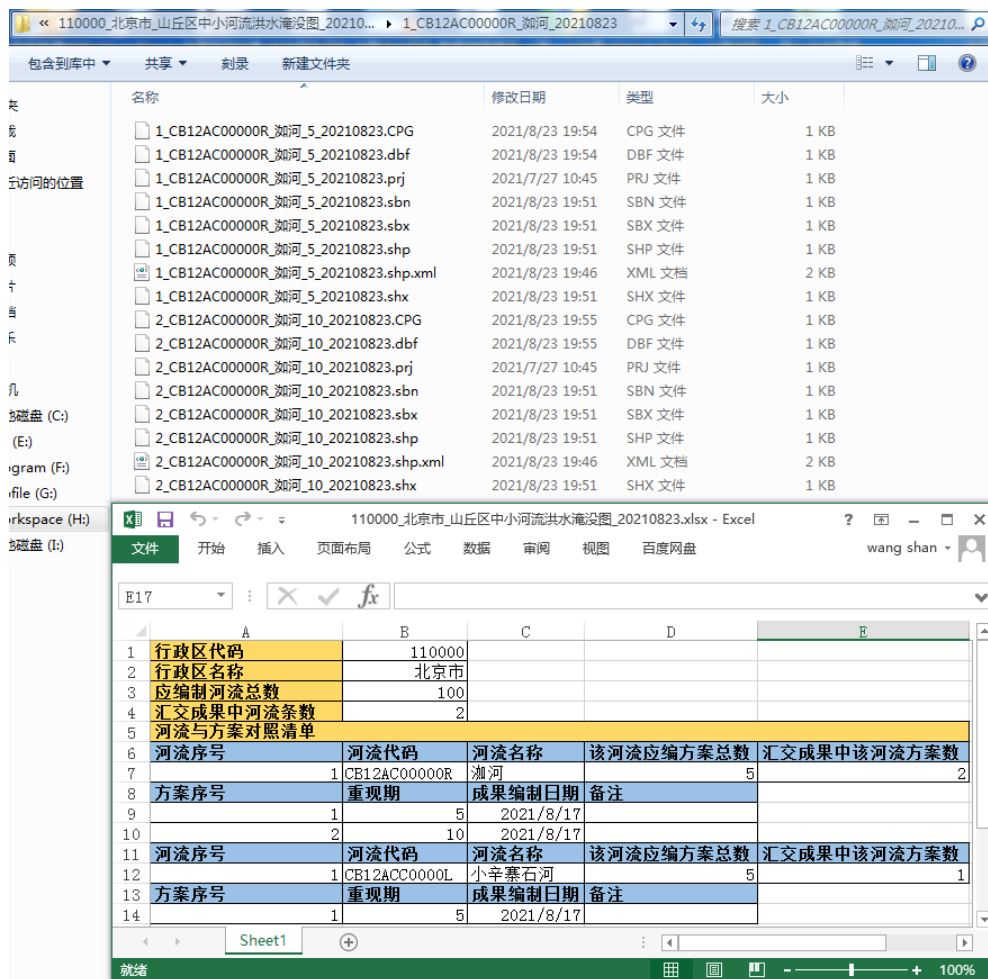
« 110000_北京市_山丘区中小河流洪水淹没图_20210... ▸ 1_CB12AC00000R_泃河_20210823
搜索 1_CB12AC00000R_泃河_20210...

包含到库中 ▾ 共享 ▾ 刻录 新建文件夹

夹
载
面
近访问的位置

频
片
档
乐

机
地磁盘 (C:)
(E:)
ogram (F:)
ofile (G:)
orkspace (H:)
地磁盘 (I:)

| 名称 | 修改日期 | 类型 | 大小 |
|---|---|---|---|
| 1_CB12AC00000R_泃河_5_20210823.CPG | 2021/8/23 19:54 | CPG 文件 | 1 KB |
| 1_CB12AC00000R_泃河_5_20210823.dbf | 2021/8/23 19:54 | DBF 文件 | 1 KB |
| 1_CB12AC00000R_泃河_5_20210823.prj | 2021/7/27 10:45 | PRJ 文件 | 1 KB |
| 1_CB12AC00000R_泃河_5_20210823.sbn | 2021/8/23 19:51 | SBN 文件 | 1 KB |
| 1_CB12AC00000R_泃河_5_20210823.sbx | 2021/8/23 19:51 | SBX 文件 | 1 KB |
| 1_CB12AC00000R_泃河_5_20210823.shp | 2021/8/23 19:51 | SHP 文件 | 1 KB |
| 1_CB12AC00000R_泃河_5_20210823.shp.xml | 2021/8/23 19:46 | XML 文档 | 2 KB |
| 1_CB12AC00000R_泃河_5_20210823.shx | 2021/8/23 19:51 | SHX 文件 | 1 KB |
| 2_CB12AC00000R_泃河_10_20210823.CPG | 2021/8/23 19:55 | CPG 文件 | 1 KB |
| 2_CB12AC00000R_泃河_10_20210823.dbf | 2021/8/23 19:55 | DBF 文件 | 1 KB |
| 2_CB12AC00000R_泃河_10_20210823.prj | 2021/7/27 10:45 | PRJ 文件 | 1 KB |
| 2_CB12AC00000R_泃河_10_20210823.sbn | 2021/8/23 19:51 | SBN 文件 | 1 KB |
| 2_CB12AC00000R_泃河_10_20210823.sbx | 2021/8/23 19:51 | SBX 文件 | 1 KB |
| 2_CB12AC00000R_泃河_10_20210823.shp | 2021/8/23 19:51 | SHP 文件 | 1 KB |
| 2_CB12AC00000R_泃河_10_20210823.shp.xml | 2021/8/23 19:46 | XML 文档 | 2 KB |
| 2_CB12AC00000R_泃河_10_20210823.shx | 2021/8/23 19:51 | SHX 文件 | 1 KB |

110000_北京市_山丘区中小河流洪水淹没图_20210823.xlsx - Excel
? 
文件 开始 插入 页面布局 公式 数据 审阅 视图 百度网盘 wang shan ▾
E17
fx

| | A | B | C | D | E |
|---|---|---|---|---|---|
| 1 | 行政区代码 | 110000 | | | |
| 2 | 行政区名称 | 北京市 | | | |
| 3 | 应编制河流总数 | 100 | | | |
| 4 | 汇交成果中河流条数 | 2 | | | |
| 5 | 河流与方案对照清单 | | | | |
| 6 | 河流序号 | 河流代码 | 河流名称 | 该河流应编方案总数 | 汇交成果中该河流方案数 |
| 7 | 1 | CB12AC00000R | 泃河 | 5 | 2 |
| 8 | 方案序号 | 重现期 | 成果编制日期 | 备注 | |
| 9 | 1 | 5 | 2021/8/17 | | |
| 10 | 2 | 10 | 2021/8/17 | | |
| 11 | 河流序号 | 河流代码 | 河流名称 | 该河流应编方案总数 | 汇交成果中该河流方案数 |
| 12 | 1 | CB12ACC0000L | 小辛寨石河 | 5 | 1 |
| 13 | 方案序号 | 重现期 | 成果编制日期 | 备注 | |
| 14 | 1 | 5 | 2021/8/17 | | |

Sheet1
就绪 100%